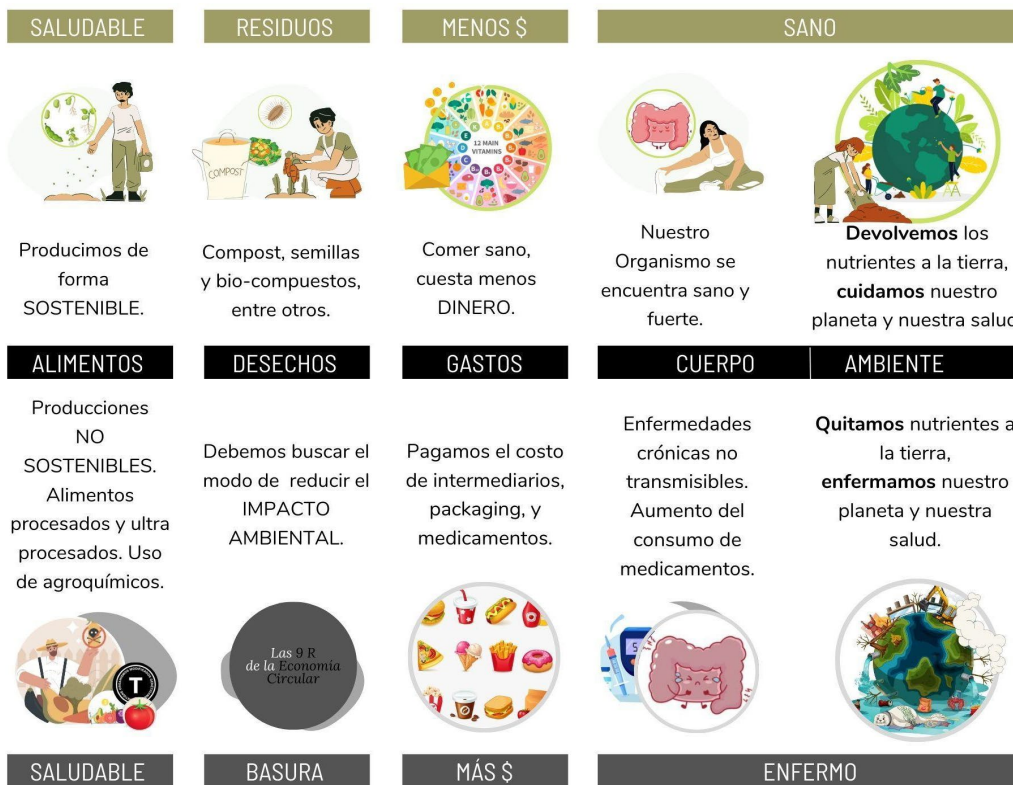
SALUDABLE

RESIDUOS

MENOS $

SANO

COMPOST

12 MAIN VITAMINS

Producimos de forma SOSTENIBLE.

Compost, semillas y bio-compuestos, entre otros.

Comer sano, cuesta menos DINERO.

Nuestro Organismo se encuentra sano y fuerte.

**Devolvemos** los nutrientes a la tierra, **cuidamos** nuestro planeta y nuestra salud

ALIMENTOS

DESECHOS

GASTOS

CUERPO

AMBIENTE

Producciones NO SOSTENIBLES. Alimentos procesados y ultra procesados. Uso de agroquímicos.

Debemos buscar el modo de reducir el IMPACTO AMBIENTAL.

Pagamos el costo de intermediarios, packaging, y medicamentos.

Enfermedades crónicas no transmisibles. Aumento del consumo de medicamentos.

**Quitamos** nutrientes a la tierra, **enfermamos** nuestro planeta y nuestra salud.

T

Las 9 R de la Economía Circular

SALUDABLE

BASURA

MÁS $

ENFERMO